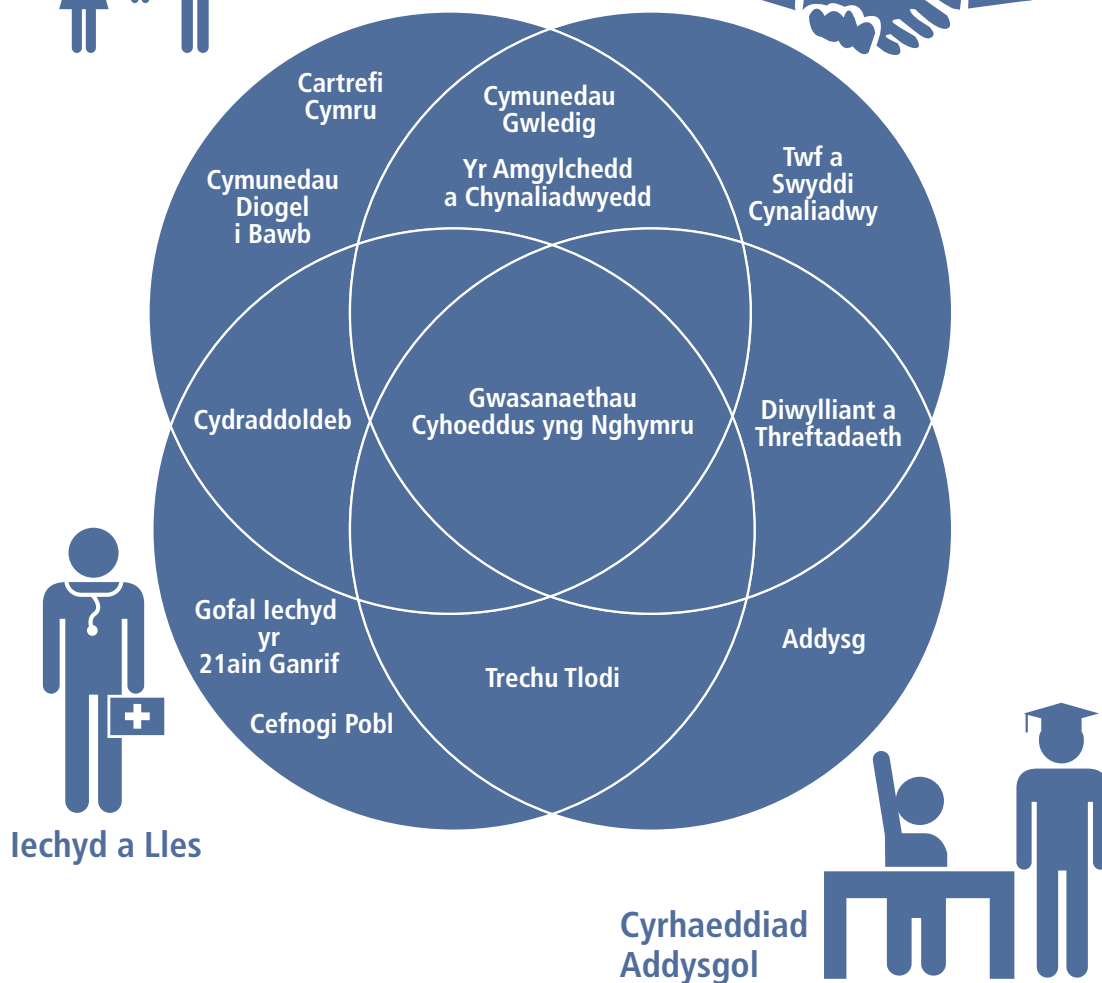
Cartrefi Cymru

Cymunedau Diogel i Bawb

Cymunedau Gwledig

Yr Amgylchedd a Chynaliadwyedd

Twf a Swyddi Cynaliadwy

Cydraddoldeb

Gwasanaethau Cyhoeddus yng Nghymru

Diwylliant a Threftadaeth

Gofal Iechyd yr 21ain Ganrif

Cefnogi Pobl

Trechu Tlodi

Addysg

Iechyd a Lles

Cyrhaeddiad Addysgol